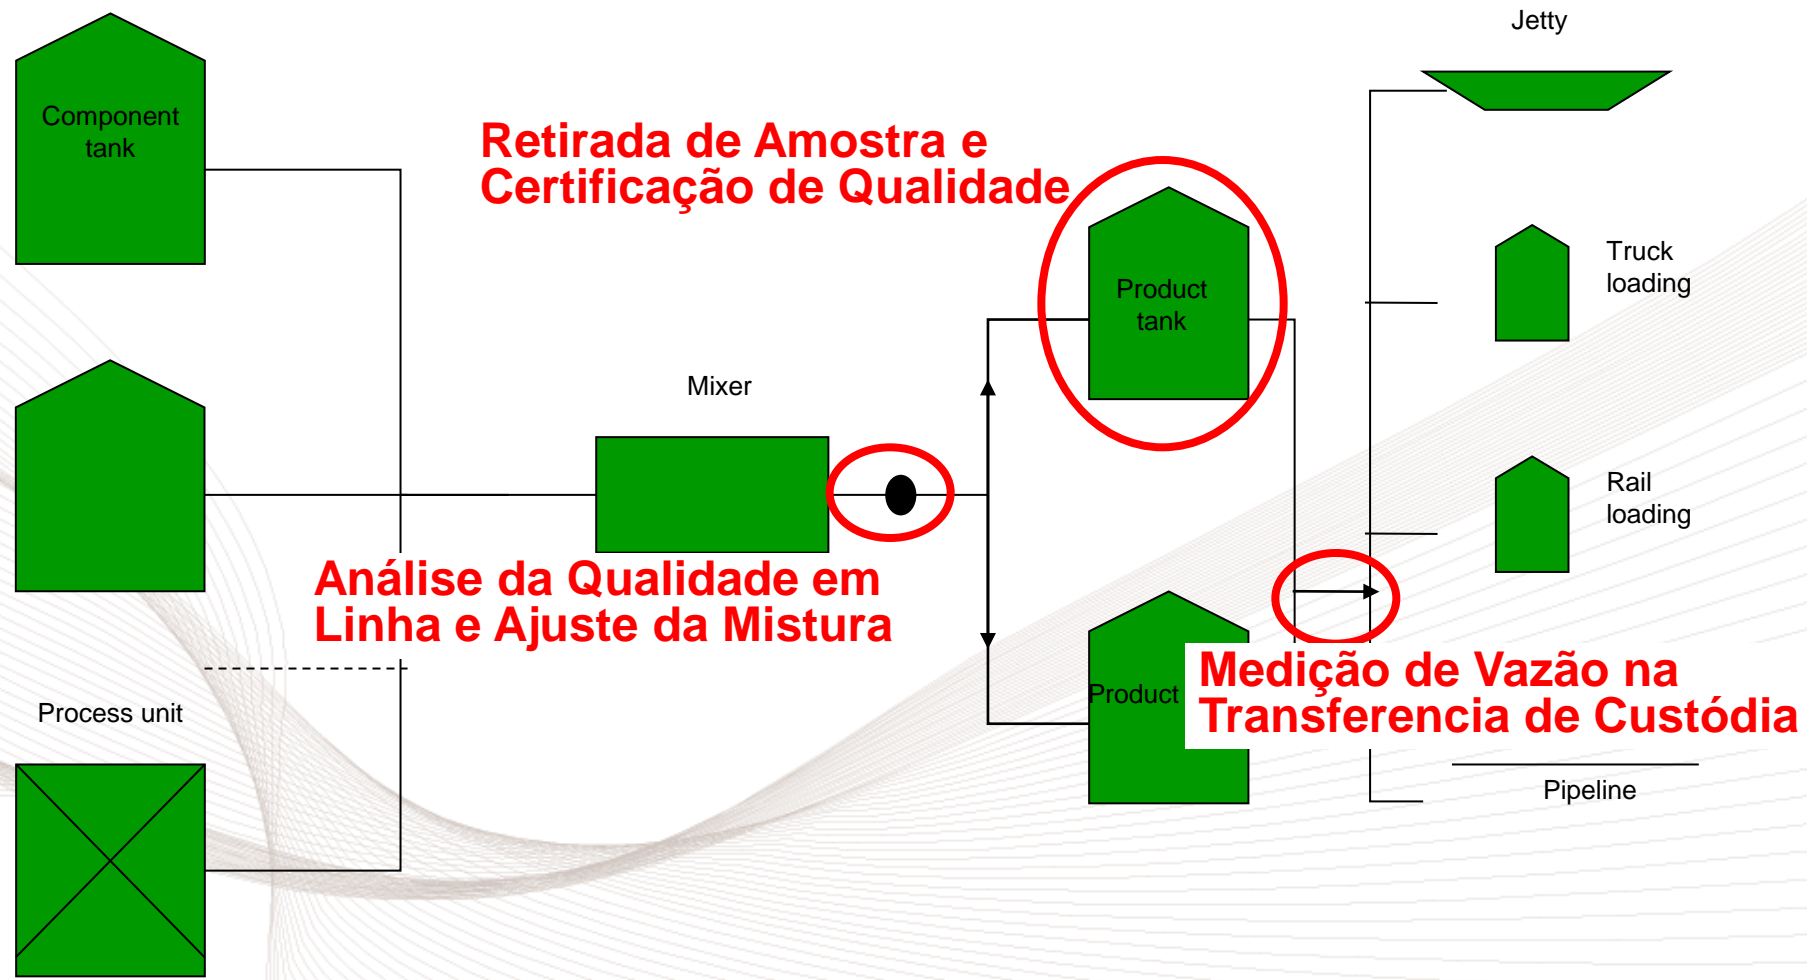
Jetty

Component tank

Retirada de Amostra e Certificação de Qualidade

Product tank

Truck loading

Mixer

Rail loading

Análise da Qualidade em Linha e Ajuste da Mistura

Process unit

Product

Medição de Vazão na Transferencia de Custódia

Pipeline